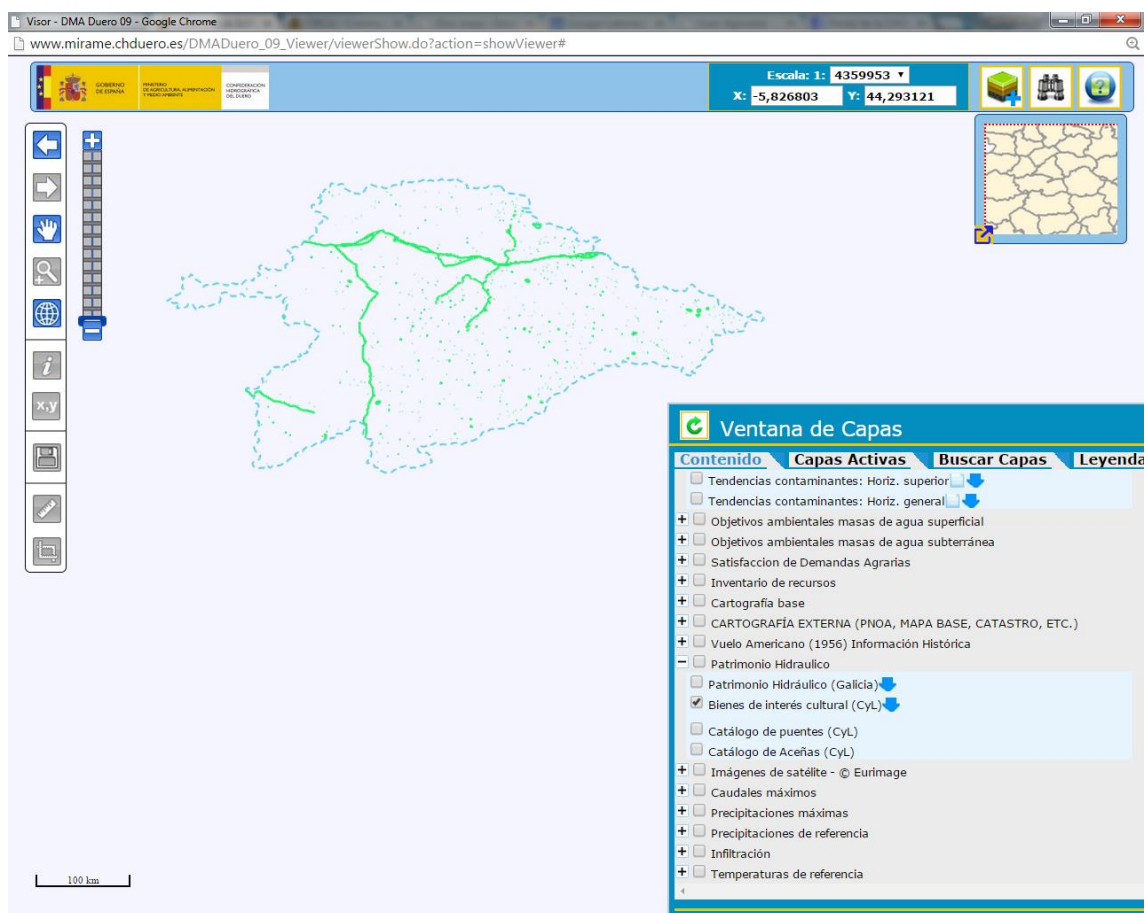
Visor - DMA Duero 09 - Google Chrome

www.mirame.chduero.es/DMADuero_09_Viewer/viewerShow.do?action=showViewer#

GOBIERNO DE ESPAÑA
MINISTERIO DE AGRICULTURA, ALIMENTACIÓN Y MEDIO AMBIENTE
CONFEDERACIÓN HIDROGRÁFICA DEL DUERO

Escala: 1: 4359953
X: -5,826803 Y: 44,293121

x,y

Ventana de Capas

Contenido | Capas Activas | Buscar Capas | Leyenda

Tendencias contaminantes: Horiz. superior
Tendencias contaminantes: Horiz. general
Objetivos ambientales masas de agua superficial
Objetivos ambientales masas de agua subterránea
Satisfaccion de Demandas Agrarias
Inventario de recursos
Cartografía base
CARTOGRAFÍA EXTERNA (PNOA, MAPA BASE, CATASTRO, ETC.)
Vuelo Americano (1956) Información Histórica
Patrimonio Hidraulico
Patrimonio Hidráulico (Galicia)
Bienes de interés cultural (CyL)
Catálogo de puentes (CyL)
Catálogo de Aceñas (CyL)
Imágenes de satélite - © Eurimage
Caudales máximos
Precipitaciones máximas
Precipitaciones de referencia
Infiltración
Temperaturas de referencia

100 km